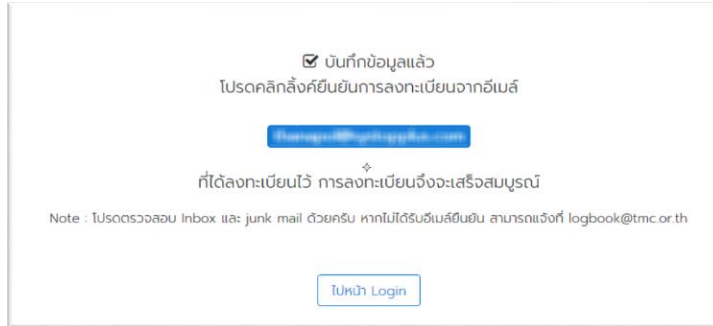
☑ บันทึกข้อมูลแล้ว
โปรดคลิกลิ้งค์ยืนยันการลงทะเบียนจากอีเมล์

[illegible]

ที่ได้ลงทะเบียนไว้ การลงทะเบียนจึงจะเสร็จสมบูรณ์

Note : โปรดตรวจสอบ Inbox และ junk mail ด้วยครับ หากไม่ได้รับอีเมล์ยืนยัน สามารถแจ้งที่ logbook@tmc.or.th

ไปหน้า Login